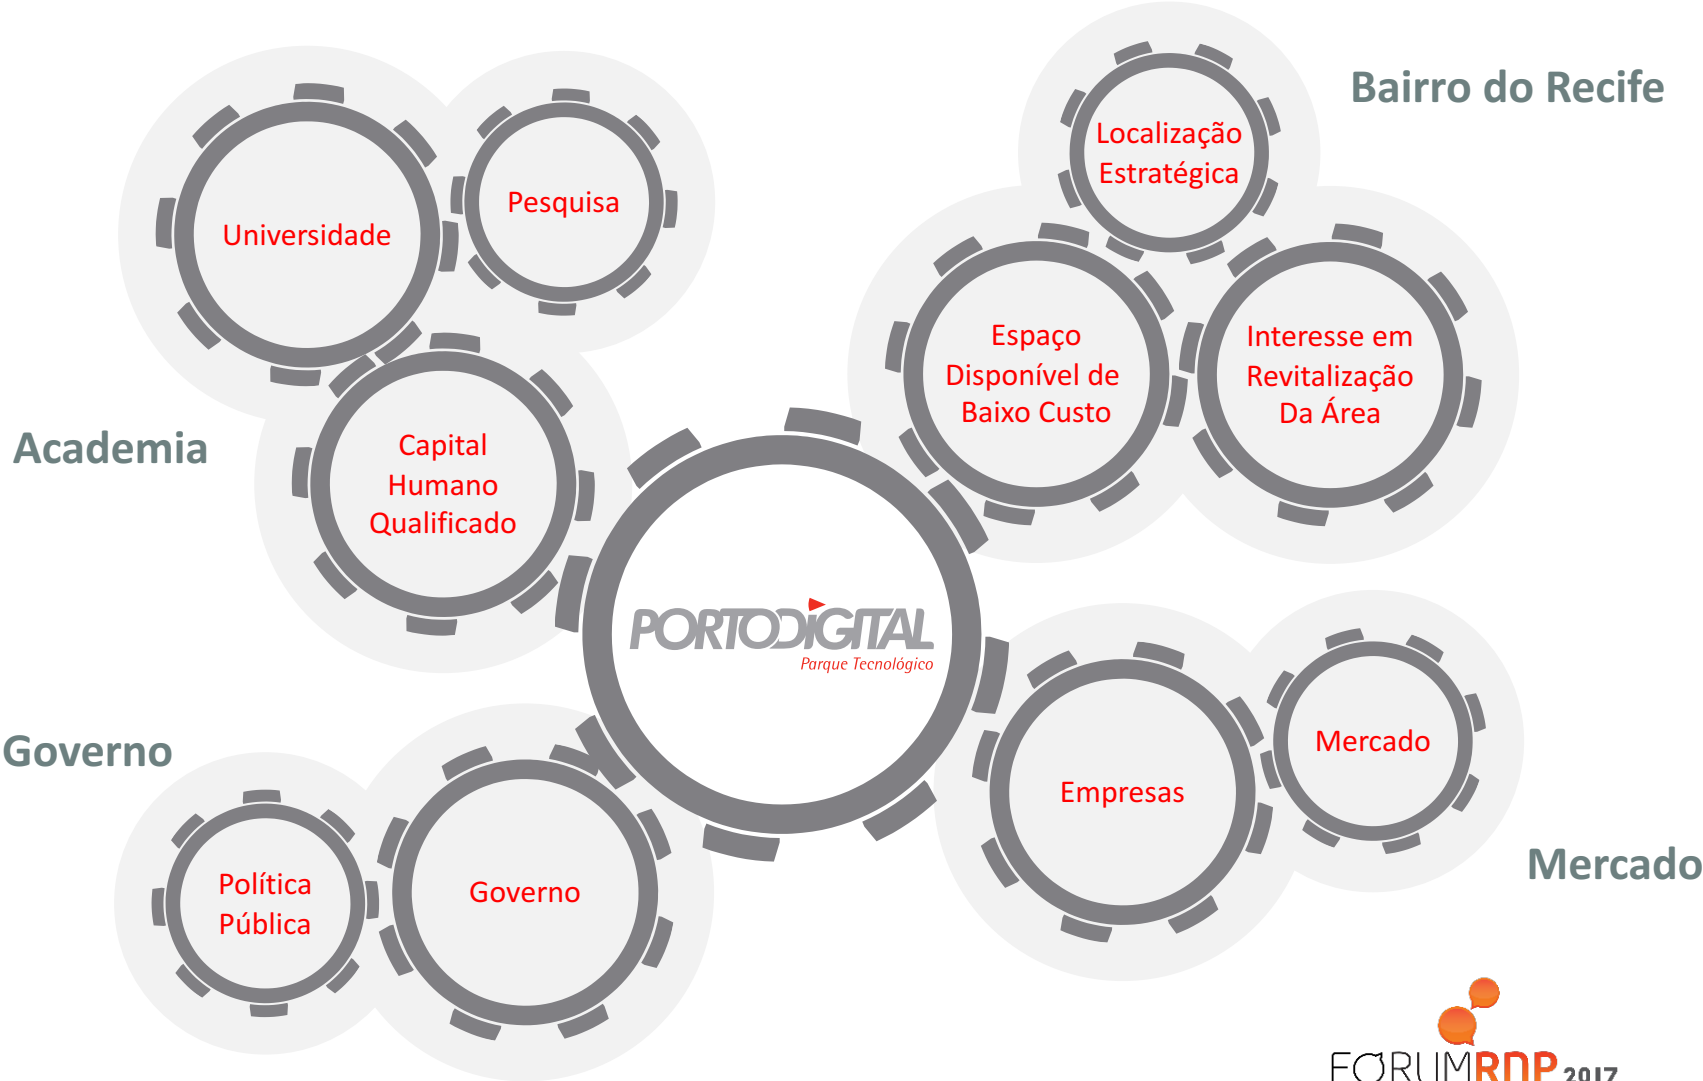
Bairro do Recife

Localização Estratégica

Universidade

Pesquisa

Espaço Disponível de Baixo Custo

Interesse em Revitalização Da Área

Academia

Capital Humano Qualificado

PORTODIGITAL
Parque Tecnológico

Governo

Mercado

Empresas

Política Pública

Governo

Mercado

FORUMRNP 2017